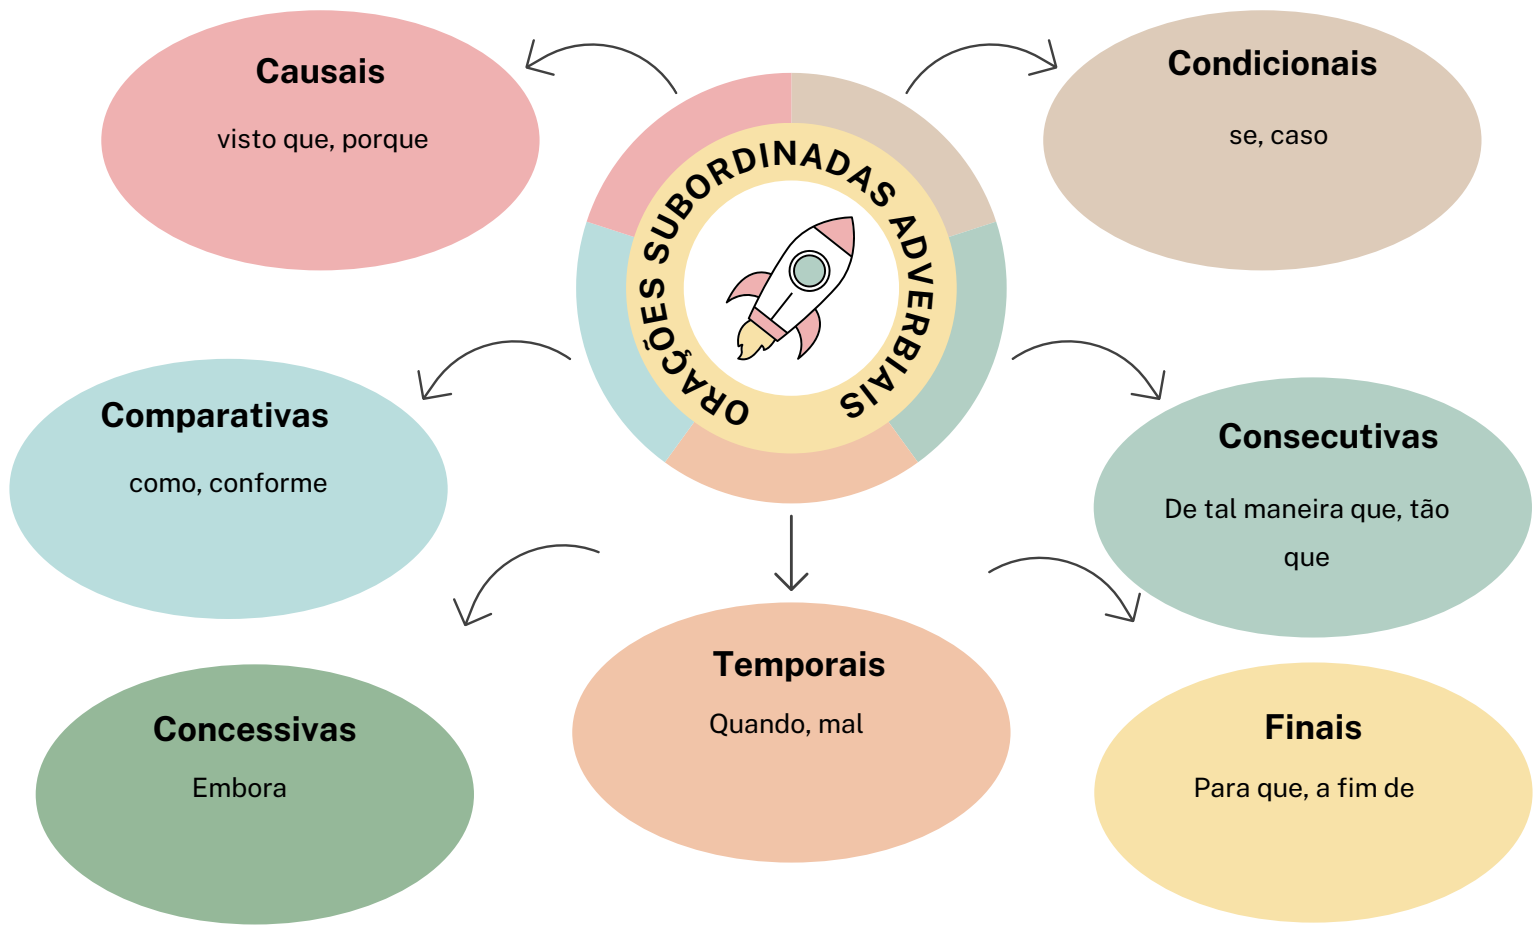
ORAÇÕES SUBORDINADAS ADVERBIAIS

Causais

visto que, porque

Condicionais

se, caso

Comparativas

como, conforme

Consecutivas

De tal maneira que, tão que

Concessivas

Embora

Temporais

Quando, mal

Finais

Para que, a fim de